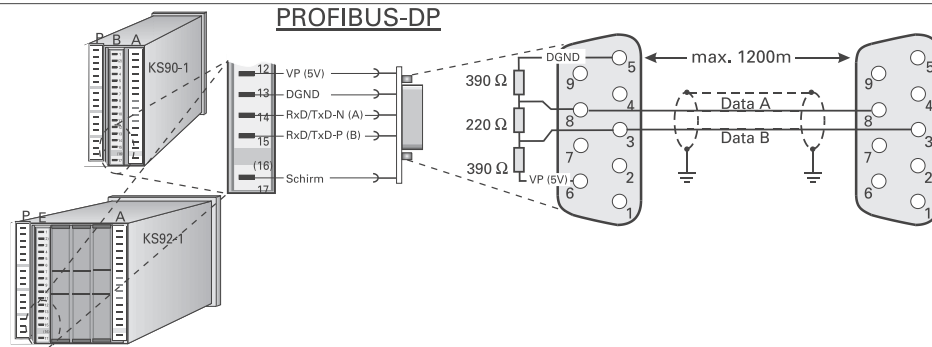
PROFIBUS-DP

P B A

KS90-1

12 VP (5V)

13 DGND

14 RxD/TxD-N (A)

15 RxD/TxD-P (B)

(16)

Schirm

17

P E A

KS92-1

390 Ω

220 Ω

390 Ω

DGND

VP (5V)

5 9 4 8 3 7 2 6 1

max. 1200m

Data A

Data B

9 5 4 8 3 7 2 6 1